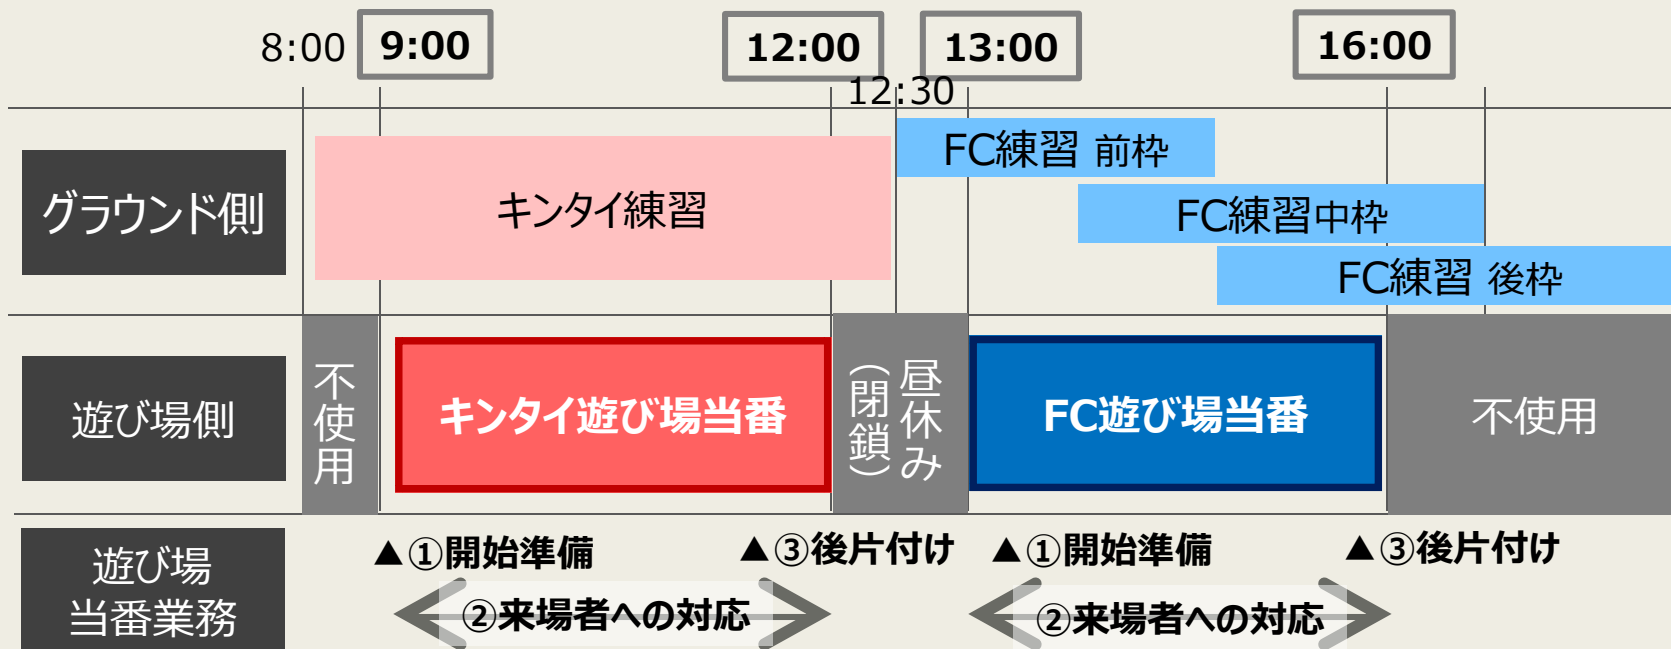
8:00 9:00 12:00 13:00 16:00
12:30

グラウンド側

キンタイ練習

FC練習 前枠

FC練習中枠

FC練習 後枠

遊び場側

不使用

キンタイ遊び場当番

昼休み（閉鎖）

FC遊び場当番

不使用

遊び場当番業務

▲①開始準備 ▲③後片付け ▲①開始準備 ▲③後片付け

②来場者への対応

②来場者への対応